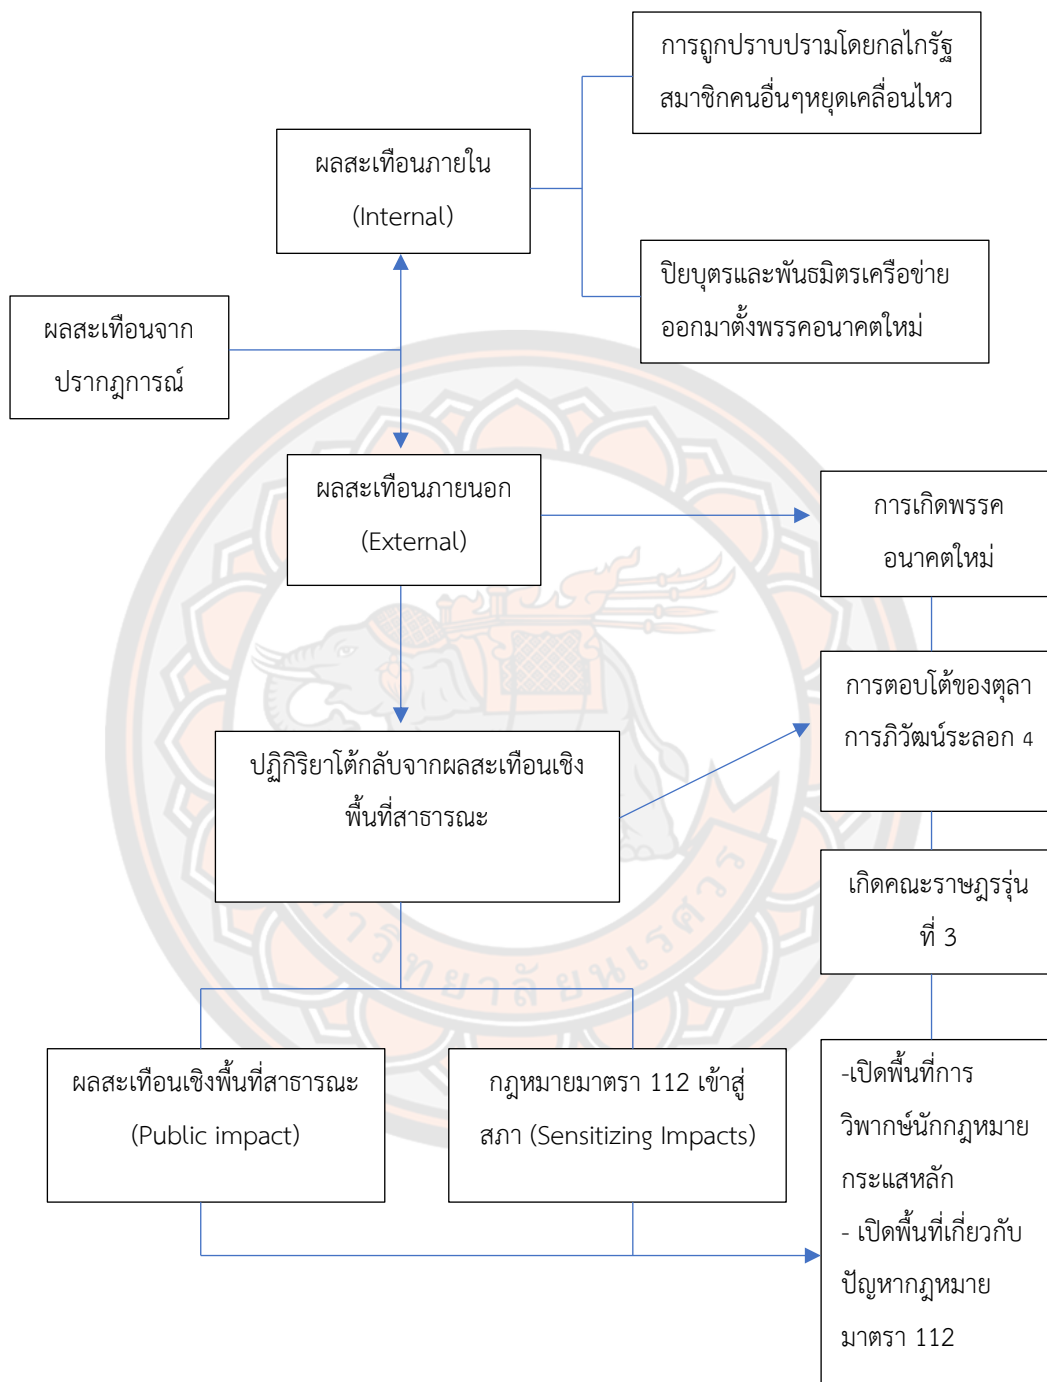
การถูกปราบปรามโดยกลไกรัฐ สมาชิกคนอื่นๆหยุดเคลื่อนไหว

ผลสะเทือนภายใน (Internal)

ปิยบุตรและพันธมิตรเครือข่าย ออกมาตั้งพรรคอนาคตใหม่

ผลสะเทือนจากปรากฏการณ์

ผลสะเทือนภายนอก (External)

การเกิดพรรคอนาคตใหม่

การตอบโต้ของตุลาการภิวัฒน์ระลอก 4

ปฏิกิริยาโต้กลับจากผลสะเทือนเชิงพื้นที่สาธารณะ

เกิดคณะราษฎรรุ่นที่ 3

ผลสะเทือนเชิงพื้นที่สาธารณะ (Public impact)

กฎหมายมาตรา 112 เข้าสู่สภา (Sensitizing Impacts)

-เปิดพื้นที่การวิพากษ์นักกฎหมายกระแสหลัก
- เปิดพื้นที่เกี่ยวกับปัญหากฎหมายมาตรา 112